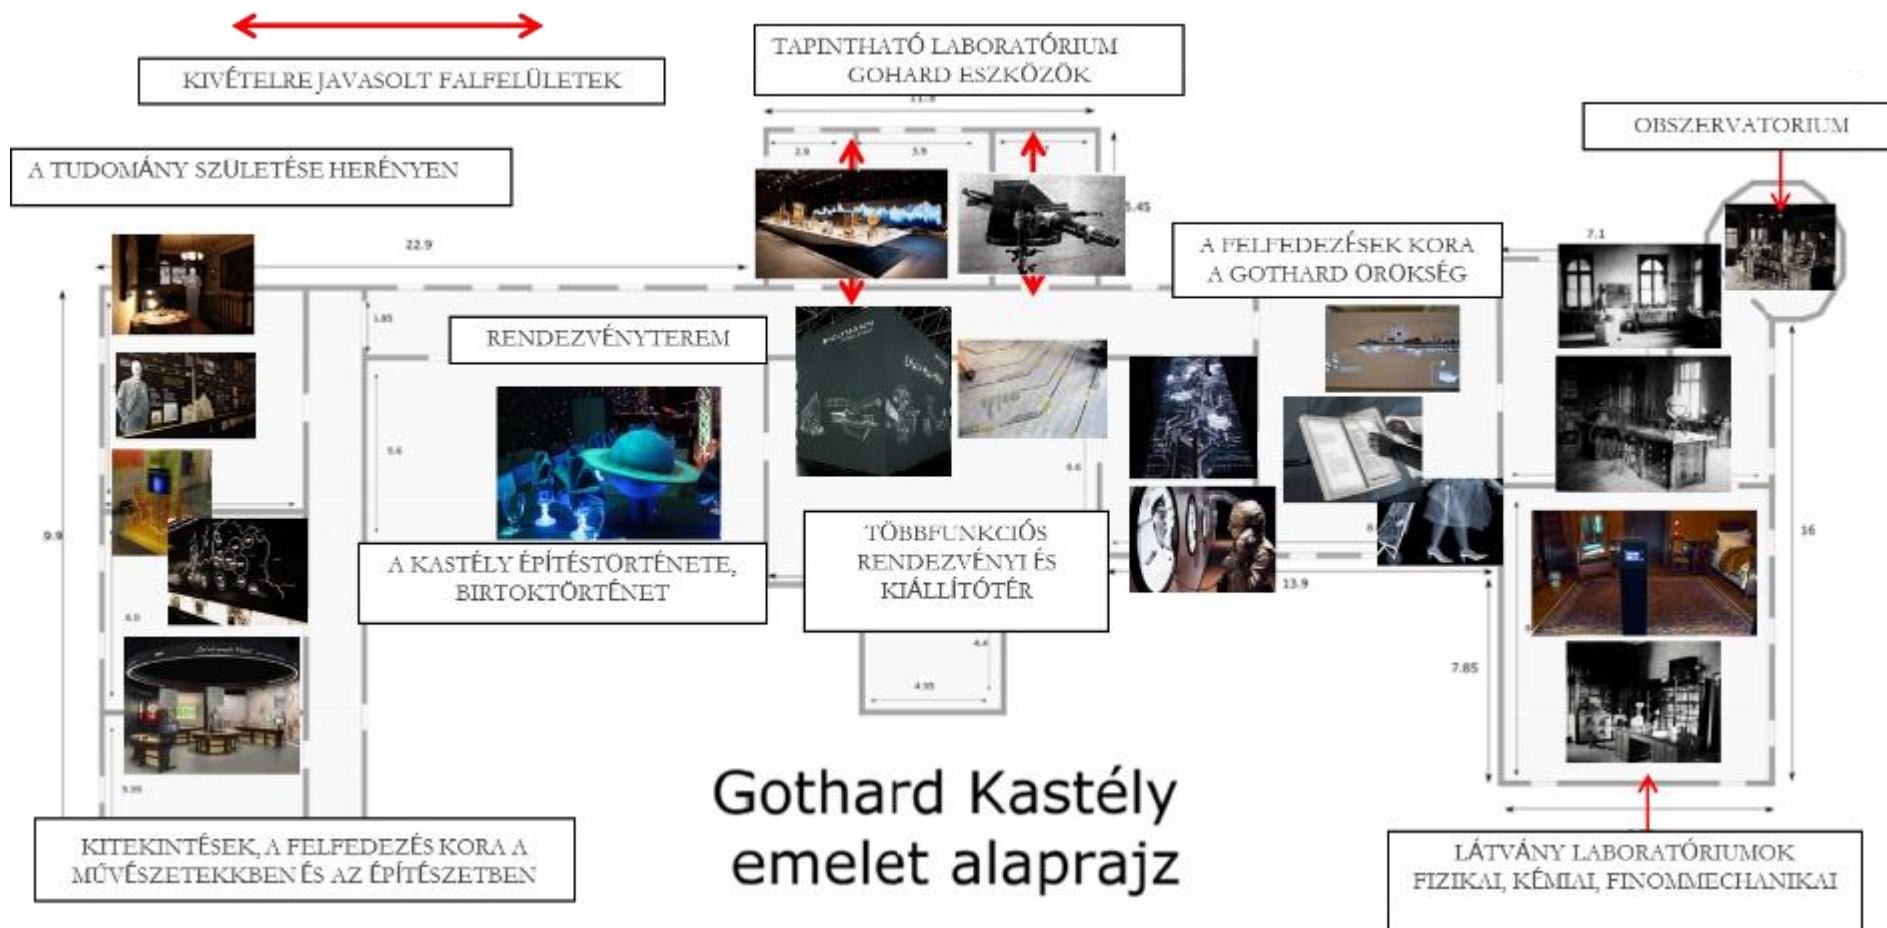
KIVÉTELRE JAVASOLT FALFELÜLETEK

TAPINTHATÓ LABORATÓRIUM
GOHARD ESZKÖZÖK

11.5

OBSZERVATORIUM

A TUDOMÁNY SZÜLETÉSE HERÉNYEN

2.9

3.9

5.45

22.9

A FELFEDEZÉSEK KORA
A GOTHARD ÖRÖKSÉG

7.1

1.85

RENDEZVÉNYTEREM

5.6

4.6

9.9

TÖBBFUNKCIÓS
RENDEZVÉNYI ÉS
KIÁLLÍTÓTÉR

A KASTÉLY ÉPÍTÉSTÖRTÉNETE,
BIRTOKTÖRTÉNET

13.9

16

4.4

4.95

7.85

9.99

Gothard Kastély
emelet alaprajz

KITEKINTÉSEK, A FELFEDEZÉS KORA A MŰVÉSZETEKKBEN ÉS AZ ÉPÍTÉSZETBEN

LÁTVÁNY LABORATÓRIUMOK
FIZIKAI, KÉMIAI, FINOMMECHANIKAI